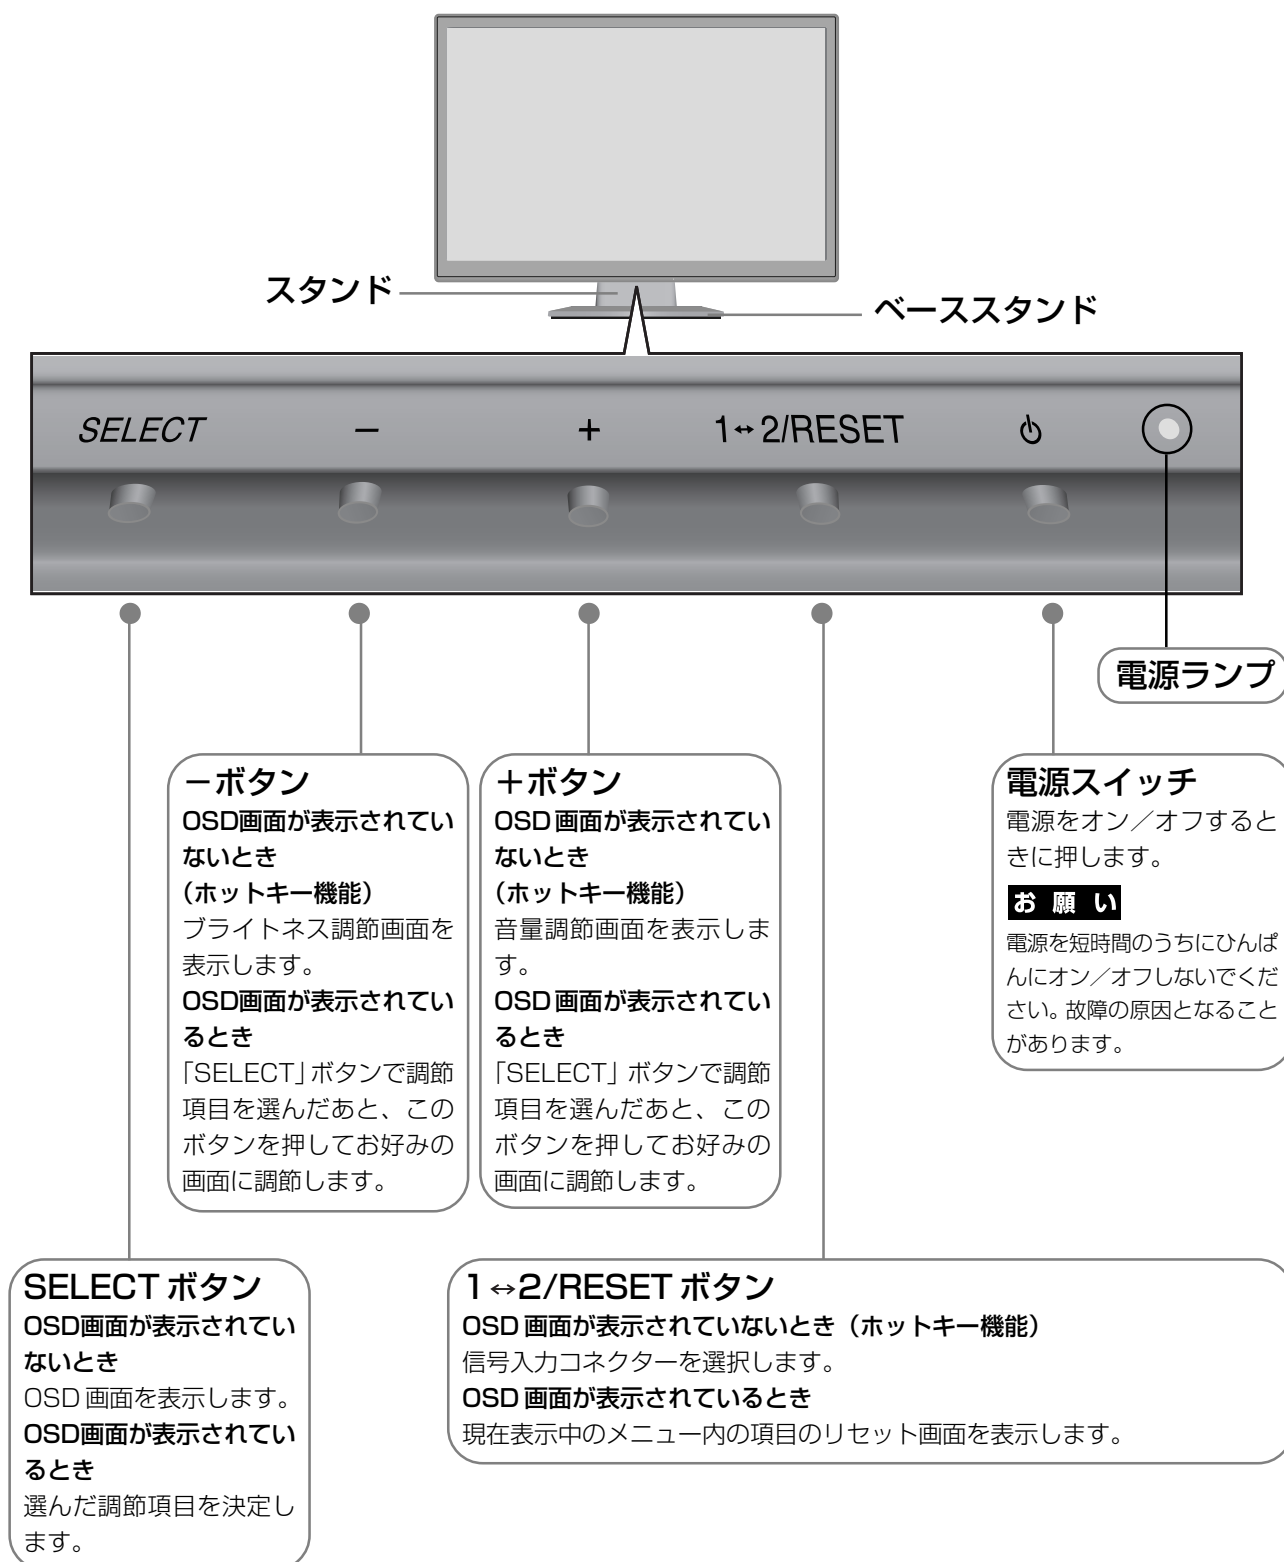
スタンド

ベーススタンド

SELECT − + 1↔2/RESET ⏻

電源ランプ

−ボタン
OSD画面が表示されていないとき
（ホットキー機能）
ブライトネス調節画面を表示します。
OSD画面が表示されているとき
「SELECT」ボタンで調節項目を選んだあと、このボタンを押してお好みの画面に調節します。

＋ボタン
OSD画面が表示されていないとき
（ホットキー機能）
音量調節画面を表示します。
OSD画面が表示されているとき
「SELECT」ボタンで調節項目を選んだあと、このボタンを押してお好みの画面に調節します。

電源スイッチ
電源をオン／オフするときに押します。

お願い
電源を短時間のうちにひんぱんにオン／オフしないでください。故障の原因となることがあります。

SELECT ボタン
OSD画面が表示されていないとき
OSD 画面を表示します。
OSD画面が表示されているとき
選んだ調節項目を決定します。

1↔2/RESET ボタン
OSD 画面が表示されていないとき（ホットキー機能）
信号入力コネクターを選択します。
OSD 画面が表示されているとき
現在表示中のメニュー内の項目のリセット画面を表示します。